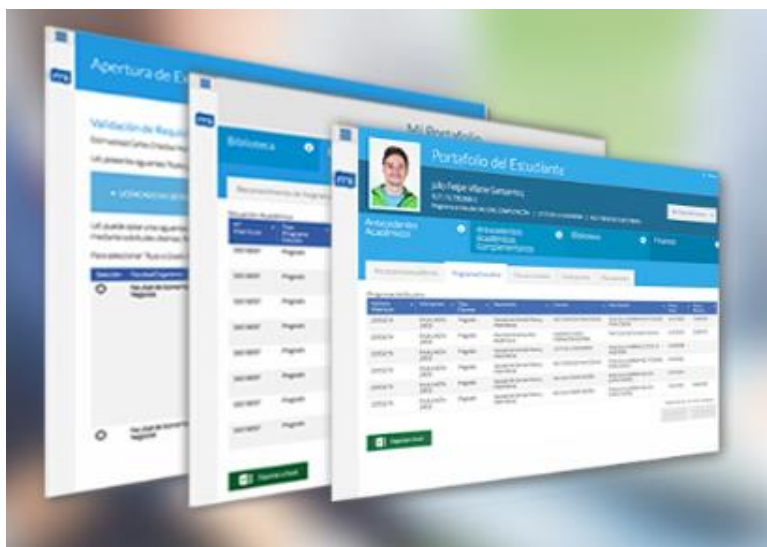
Apertura de E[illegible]

Validación de Requi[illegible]

Mi Portafolio

Biblioteca

Portafolio del Estudiante

João Felipe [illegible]

Antecedentes Académicos

Antecedentes Académicos Complementarios

Biblioteca

Finanzas

Exportar Excel

Exportar a Excel